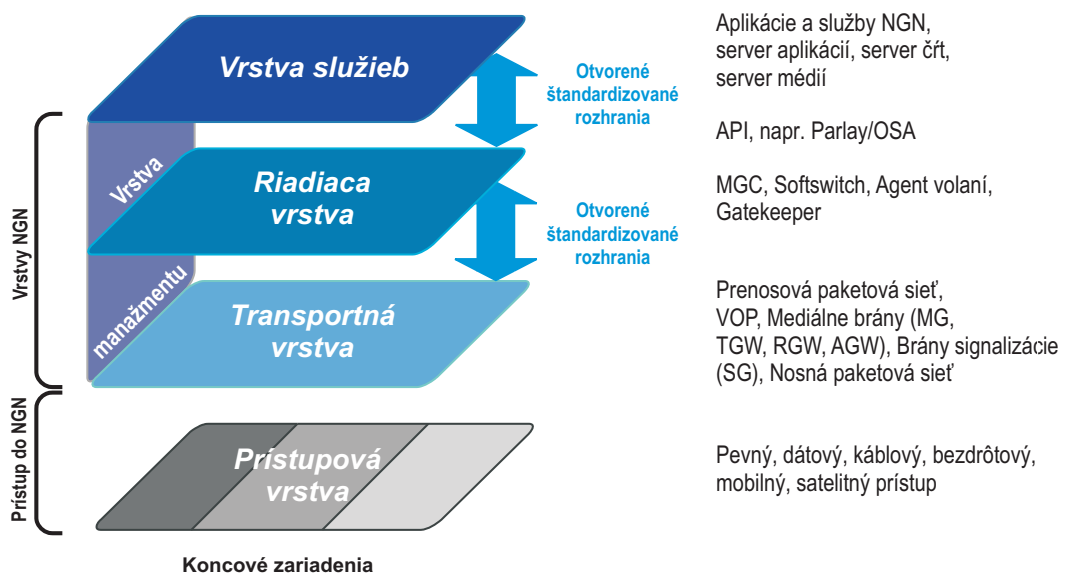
Vrstvy NGN

Prístup do NGN

Vrstva služieb

Otvorené štandardizované rozhrania

Vrstva manažmentu

Riadiaca vrstva

Otvorené štandardizované rozhrania

Transportná vrstva

Prístupová vrstva

Koncové zariadenia

Aplikácie a služby NGN, server aplikácií, server čŕt, server médií

API, napr. Parlay/OSA

MGC, Softswitch, Agent volaní, Gatekeeper

Prenosová paketová sieť, VOP, Mediálne brány (MG, TGW, RGW, AGW), Brány signalizácie (SG), Nosná paketová sieť

Pevný, dátový, káblový, bezdrôtový, mobilný, satelitný prístup